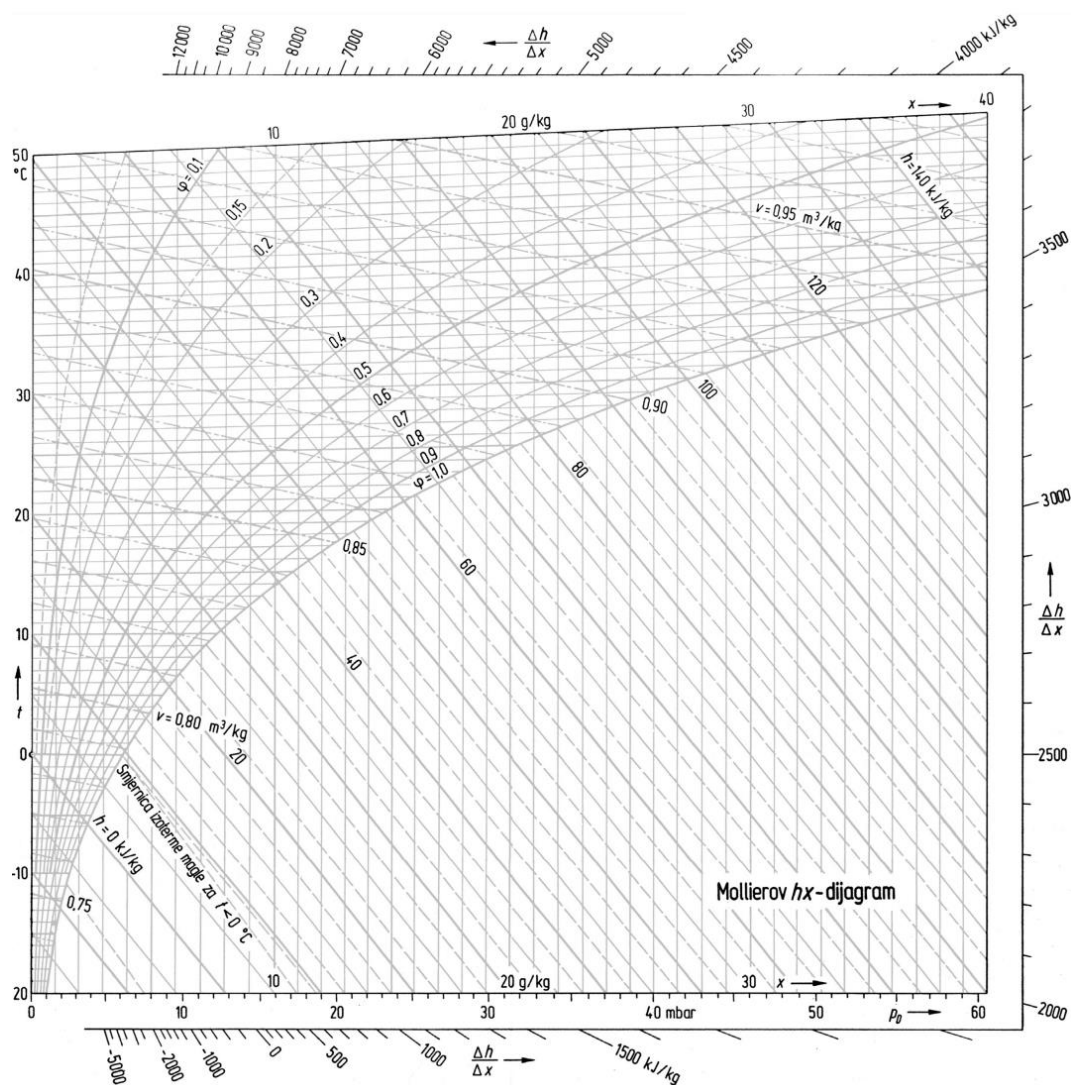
12000
10000
9000
8000
7000
6000
$\leftarrow \frac{\Delta h}{\Delta x}$
5000
4500
4000 kJ/kg

10
20 g/kg
30
$x \rightarrow$
40

50
°C
40
30
20
10
$\uparrow$
$t$
0
-10
20

$\varphi = 0,1$
0,15
0,2
0,3
0,4
0,5
0,6
0,7
0,8
0,9
$\varphi = 1,0$
$h = 140$ kJ/kg
$v = 0,95$ m$^3$/kg
120
100
0,90
80
60
0,85
40
$v = 0,80$ m$^3$/kg
20
Smjernica izoterme magle za $t < 0$ °C
$h = 0$ kJ/kg
0,75

Mollierov $hx$-dijagram

3500
3000
$\uparrow$
$\frac{\Delta h}{\Delta x}$
2500
2000

10
20 g/kg
30
$x \rightarrow$

0
10
20
30
40 mbar
50
$p_D \rightarrow$
60

-5000
-2000
-1000
0
500
1000
$\frac{\Delta h}{\Delta x} \rightarrow$
1500 kJ/kg